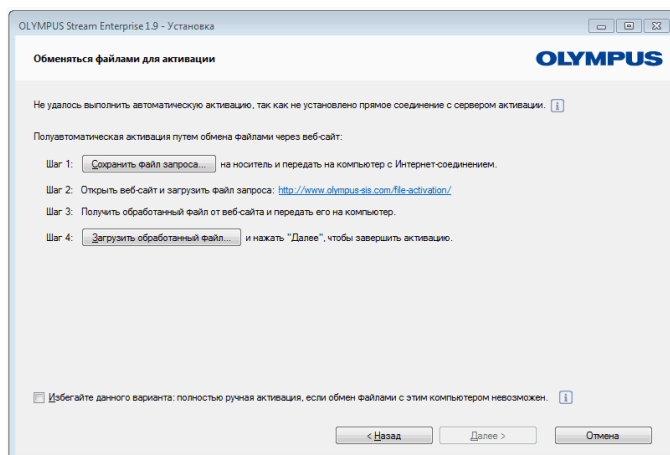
OLYMPUS Stream Enterprise 1.9 - Установка

Обменяться файлами для активации

OLYMPUS

Не удалось выполнить автоматическую активацию, так как не установлено прямое соединение с сервером активации. i

Полуавтоматическая активация путем обмена файлами через веб-сайт:

Шаг 1: Сохранить файл запроса... на носитель и передать на компьютер с Интернет-соединением.

Шаг 2: Открыть веб-сайт и загрузить файл запроса: http://www.olympus-sis.com/file-activation/

Шаг 3: Получить обработанный файл от веб-сайта и передать его на компьютер.

Шаг 4: Загрузить обработанный файл... и нажать "Далее", чтобы завершить активацию.

Избегайте данного варианта: полностью ручная активация, если обмен файлами с этим компьютером невозможен. i

< Назад Далее > Отмена